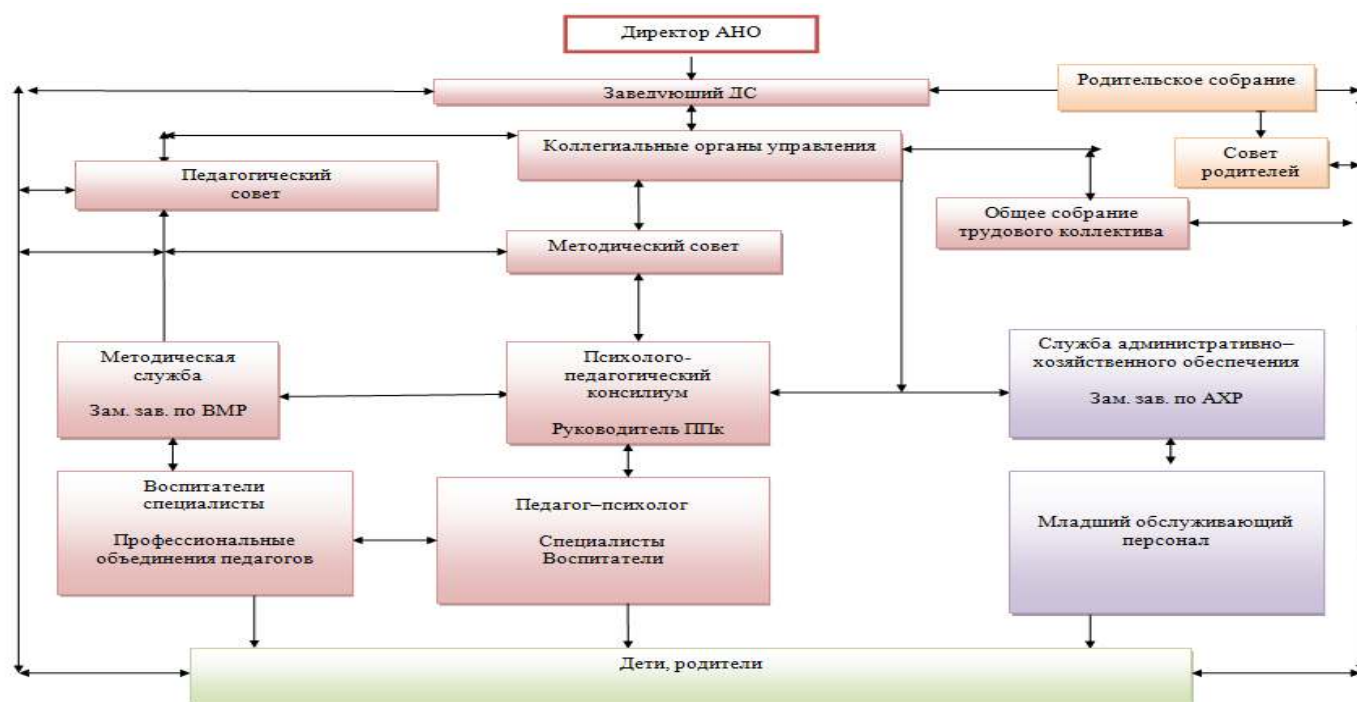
Директор АНО

Заведующий ДС

Родительское собрание

Коллегиальные органы управления

Совет родителей

Педагогический совет

Общее собрание трудового коллектива

Методический совет

Методическая служба

Зам. зав. по ВМР

Психолого-педагогический консилиум

Руководитель ППк

Служба административно–хозяйственного обеспечения

Зам. зав. по АХР

Воспитатели специалисты

Профессиональные объединения педагогов

Педагог–психолог

Специалисты Воспитатели

Младший обслуживающий персонал

Дети, родители